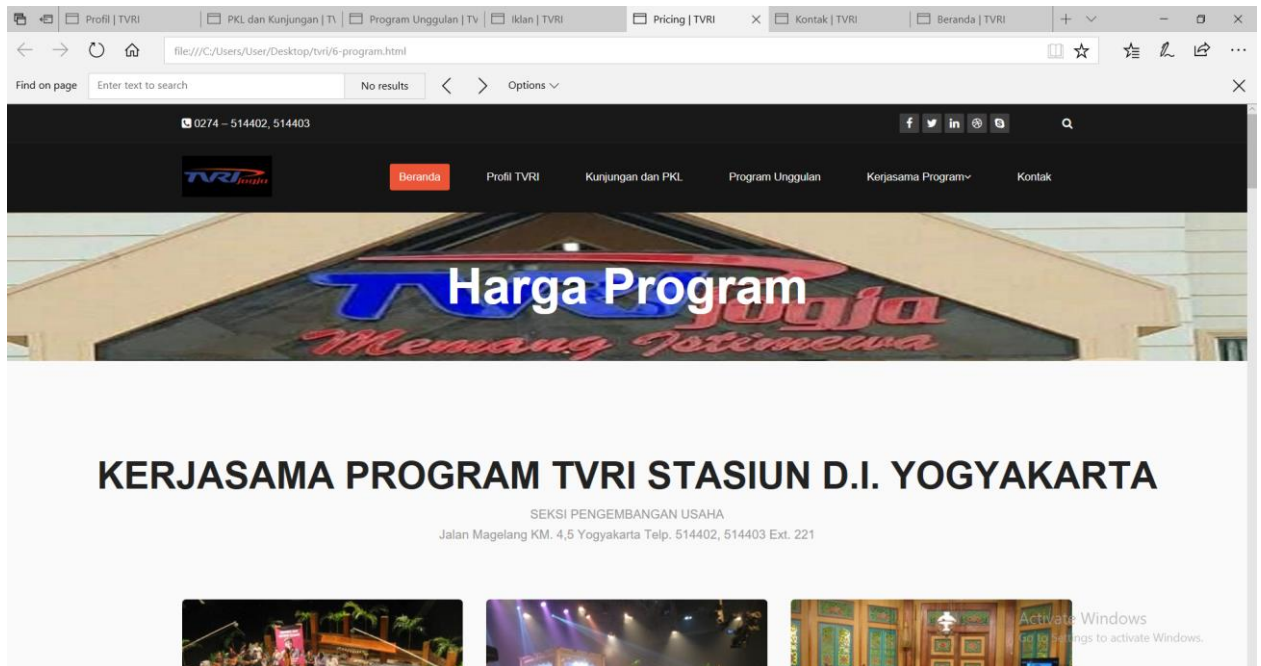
Profil | TVRI
PKL dan Kunjungan | T\
Program Unggulan | TV
Iklan | TVRI
Pricing | TVRI
Kontak | TVRI
Beranda | TVRI

file:///C:/Users/User/Desktop/tvri/6-program.html

Find on page
Enter text to search
No results
Options

0274 – 514402, 514403

TVRI jogja

Beranda
Profil TVRI
Kunjungan dan PKL
Program Unggulan
Kerjasama Program
Kontak

Harga Program

TVRI Jogja
Memang Istimewa

KERJASAMA PROGRAM TVRI STASIUN D.I. YOGYAKARTA

SEKSI PENGEMBANGAN USAHA
Jalan Magelang KM. 4,5 Yogyakarta Telp. 514402, 514403 Ext. 221

Activate Windows
Go to Settings to activate Windows.